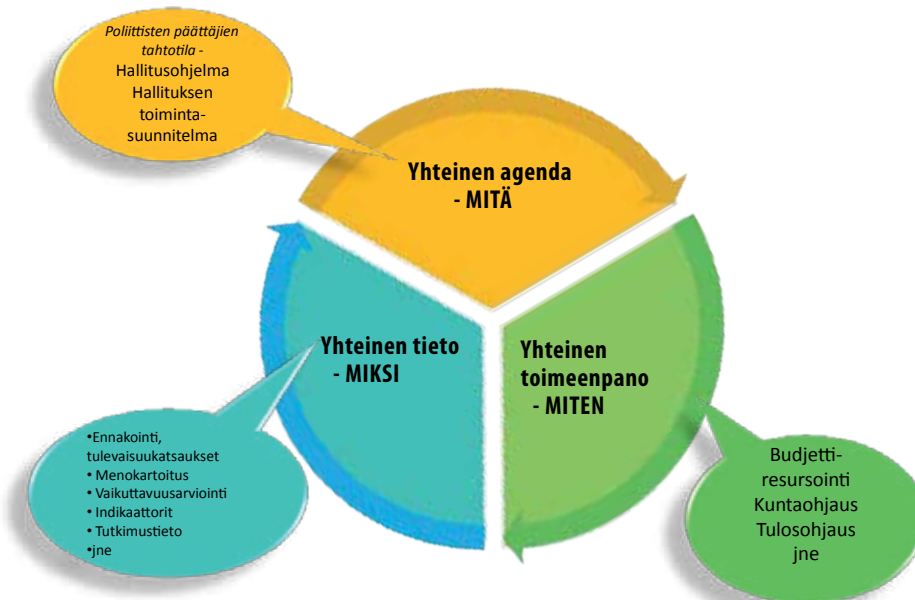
Poliittisten päättäjien tahtotila -
Hallitusohjelma
Hallituksen toimintasuunnitelma

Yhteinen agenda
- MITÄ

Yhteinen tieto
- MIKSI

Yhteinen toimeenpano
- MITEN

•Ennakointi, tulevaisuukatsaukset
• Menokartoitus
• Vaikuttavuusarviointi
• Indikaattorit
• Tutkimustieto
•jne

Budjettiresursointi
Kuntaohjaus
Tulosohjaus
jne